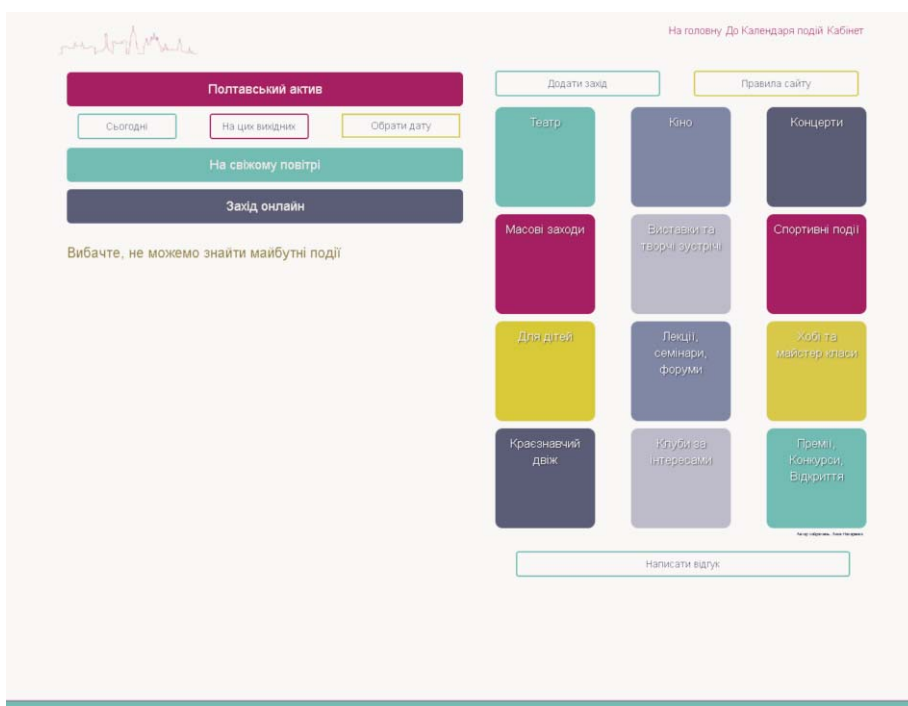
На головну До Календаря подій Кабінет

Полтавський актив

Сьогодні
На цих вихідних
Обрати дату

На свіжому повітрі

Захід онлайн

Вибачте, не можемо знайти майбутні події

Додати захід
Правила сайту

Театр
Кіно
Концерти
Масові заходи
Вистави та творчі зустрічі
Спортивні події
Для дітей
Лекції, семінари, форуми
Хобі та майстер класи
Краєзнавчий двіж
Клуби за інтересами
Премії, Конкурси, Відкриття

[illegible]

Написати відгук